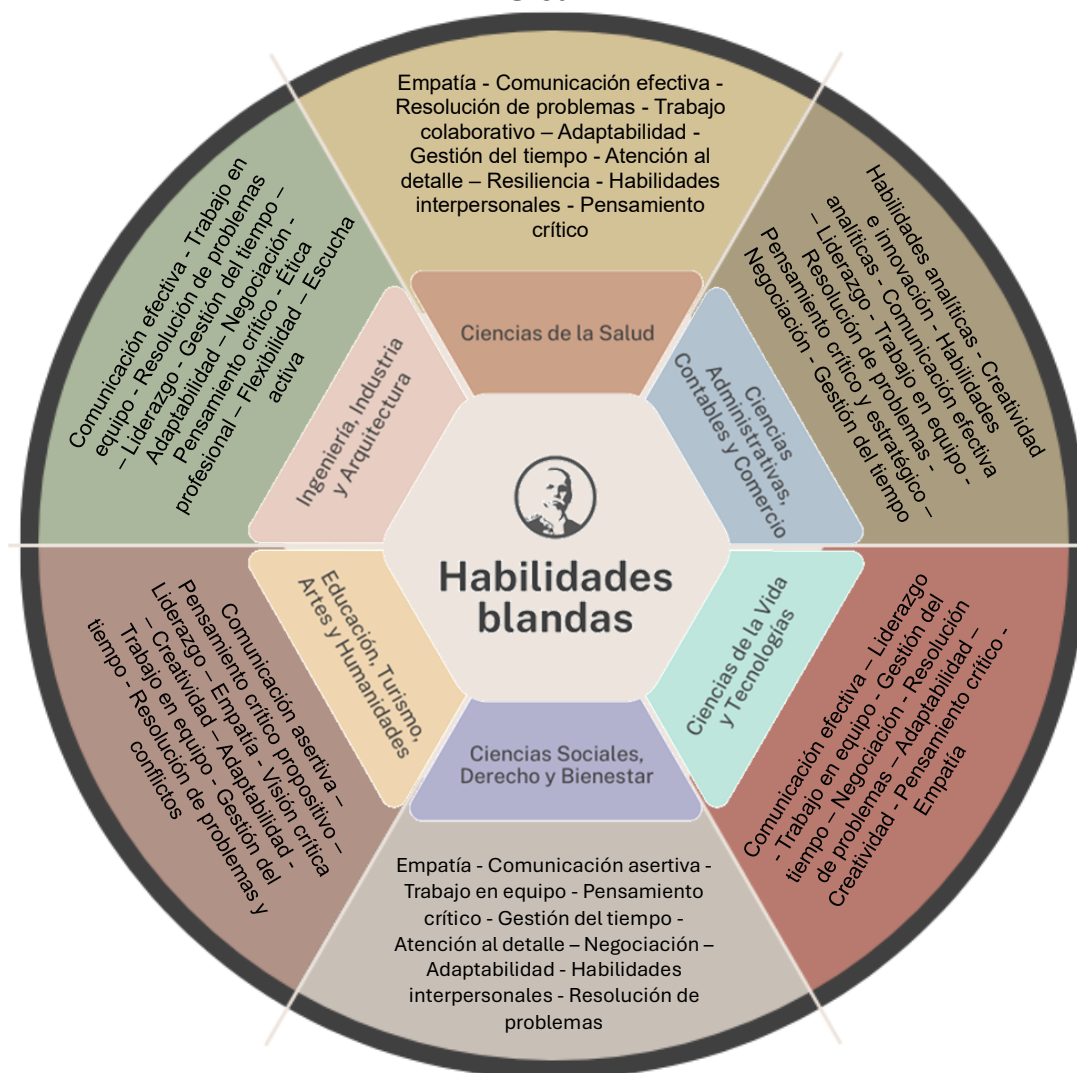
Habilidades blandas

Ciencias de la Salud

Empatía - Comunicación efectiva - Resolución de problemas - Trabajo colaborativo – Adaptabilidad - Gestión del tiempo - Atención al detalle – Resiliencia - Habilidades interpersonales - Pensamiento crítico

Ciencias Administrativas, Contables y Comercio

Habilidades analíticas - Creatividad e innovación - Habilidades analíticas - Comunicación efectiva – Liderazgo - Trabajo en equipo - Resolución de problemas - Pensamiento crítico y estratégico – Negociación - Gestión del tiempo

Ciencias de la Vida y Tecnologías

Comunicación efectiva – Liderazgo - Trabajo en equipo - Gestión del tiempo – Negociación - Resolución de problemas – Adaptabilidad – Creatividad - Pensamiento crítico - Empatía

Ciencias Sociales, Derecho y Bienestar

Empatía - Comunicación asertiva - Trabajo en equipo - Pensamiento crítico - Gestión del tiempo - Atención al detalle – Negociación – Adaptabilidad - Habilidades interpersonales - Resolución de problemas

Educación, Turismo, Artes y Humanidades

Comunicación asertiva – Pensamiento crítico propositivo – Liderazgo – Empatía - Visión crítica – Creatividad – Adaptabilidad - Trabajo en equipo - Gestión del tiempo - Resolución de problemas y conflictos

Ingeniería, Industria y Arquitectura

Comunicación efectiva - Trabajo en equipo - Resolución de problemas – Liderazgo - Gestión del tiempo – Adaptabilidad – Negociación - Pensamiento crítico - Ética profesional – Flexibilidad – Escucha activa